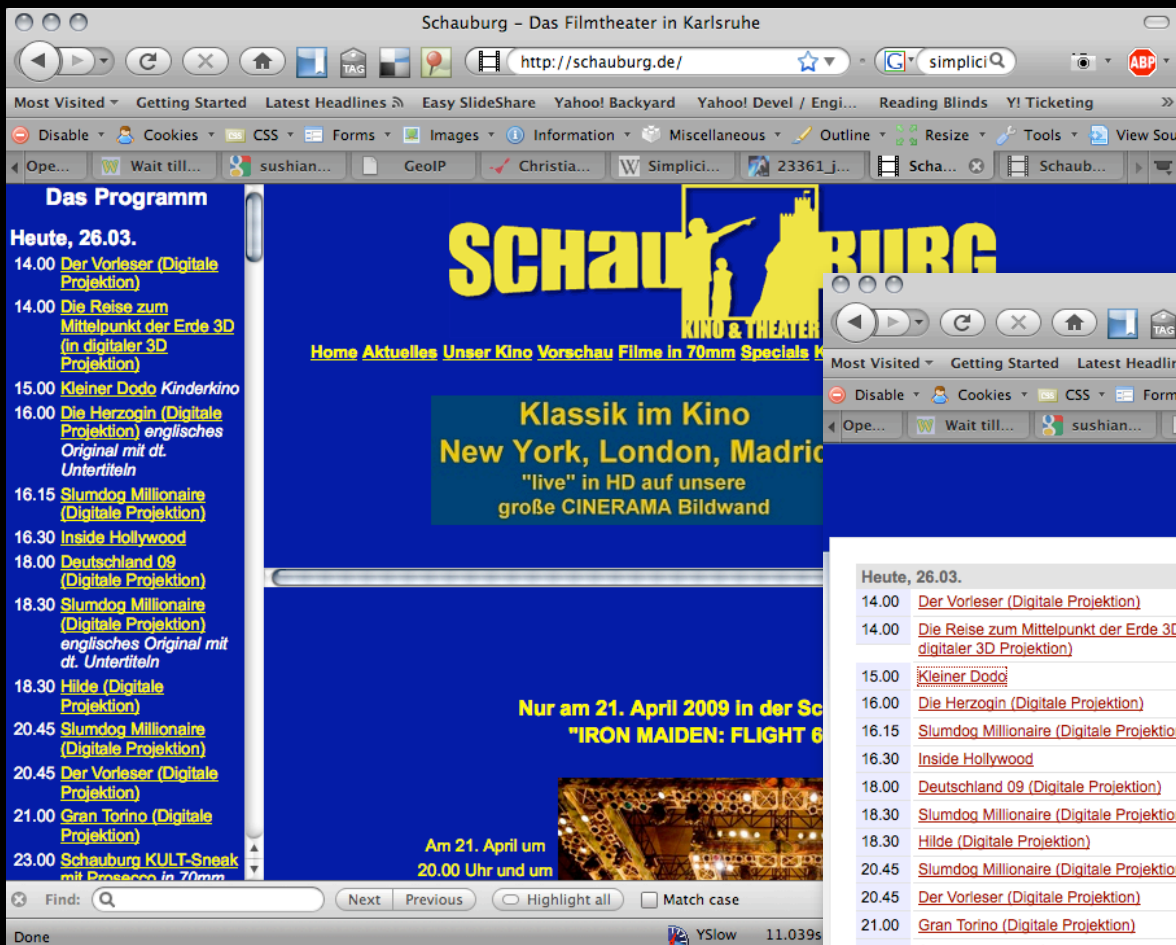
Schauburg – Das Filmtheater in Karlsruhe

http://schauburg.de/

simplici

Most Visited ▾ Getting Started Latest Headlines Easy SlideShare Yahoo! Backyard Yahoo! Devel / Engi... Reading Blinds Y! Ticketing »

Disable ▾ Cookies ▾ CSS ▾ Forms ▾ Images ▾ Information ▾ Miscellaneous ▾ Outline ▾ Resize ▾ Tools ▾ View Sou

Ope... Wait till... sushian... GeoIP Christia... Simplici... 23361_j... Scha... Schaub...

Das Programm

Heute, 26.03.

14.00 Der Vorleser (Digitale Projektion)

14.00 Die Reise zum Mittelpunkt der Erde 3D (in digitaler 3D Projektion)

15.00 Kleiner Dodo Kinderkino

16.00 Die Herzogin (Digitale Projektion) englisches Original mit dt. Untertiteln

16.15 Slumdog Millionaire (Digitale Projektion)

16.30 Inside Hollywood

18.00 Deutschland 09 (Digitale Projektion)

18.30 Slumdog Millionaire (Digitale Projektion) englisches Original mit dt. Untertiteln

18.30 Hilde (Digitale Projektion)

20.45 Slumdog Millionaire (Digitale Projektion)

20.45 Der Vorleser (Digitale Projektion)

21.00 Gran Torino (Digitale Projektion)

23.00 Schauburg KULT-Sneak mit Prosecco in 70mm

SCHAU BURG

KINO & THEATER

Home Aktuelles Unser Kino Vorschau Filme in 70mm Specials K

Klassik im Kino

New York, London, Madrid

"live" in HD auf unsere

große CINERAMA Bildwand

Nur am 21. April 2009 in der Sc

"IRON MAIDEN: FLIGHT 6

Am 21. April um

20.00 Uhr und um

Most Visited ▾ Getting Started Latest Headlin

Disable ▾ Cookies ▾ CSS ▾ Form

Ope... Wait till... sushian...

| Heute, 26.03. | |
|---|---|
| 14.00 | Der Vorleser (Digitale Projektion) |
| 14.00 | Die Reise zum Mittelpunkt der Erde 3D digitaler 3D Projektion) |
| 15.00 | Kleiner Dodo |
| 16.00 | Die Herzogin (Digitale Projektion) |
| 16.15 | Slumdog Millionaire (Digitale Projektio |
| 16.30 | Inside Hollywood |
| 18.00 | Deutschland 09 (Digitale Projektion) |
| 18.30 | Slumdog Millionaire (Digitale Projektio |
| 18.30 | Hilde (Digitale Projektion) |
| 20.45 | Slumdog Millionaire (Digitale Projektio |
| 20.45 | Der Vorleser (Digitale Projektion) |
| 21.00 | Gran Torino (Digitale Projektion) |

Find: Next Previous Highlight all Match case

Done YSlow 11.039s